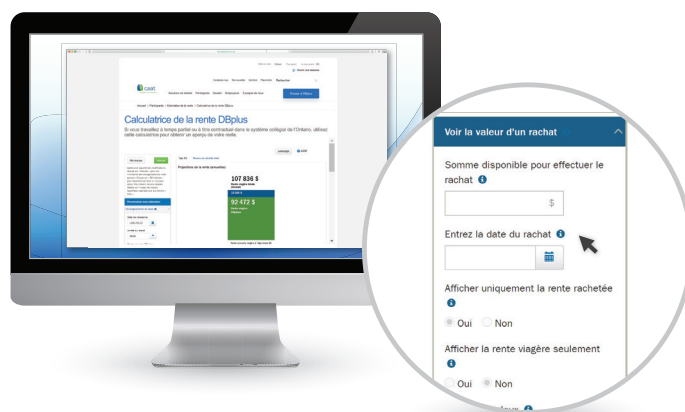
Calculatrice de la rente DBplus

Si vous travaillez à temps partiel ou à titre contractuel dans le système collégial de l'Ontario, utilisez cette calculatrice pour obtenir un aperçu de votre rente.

107 836 $

92 472 $

Voir la valeur d'un rachat

Somme disponible pour effectuer le rachat

$

Entrez la date du rachat

Afficher uniquement la rente rachetée

Oui Non

Afficher la rente viagère seulement

Oui Non